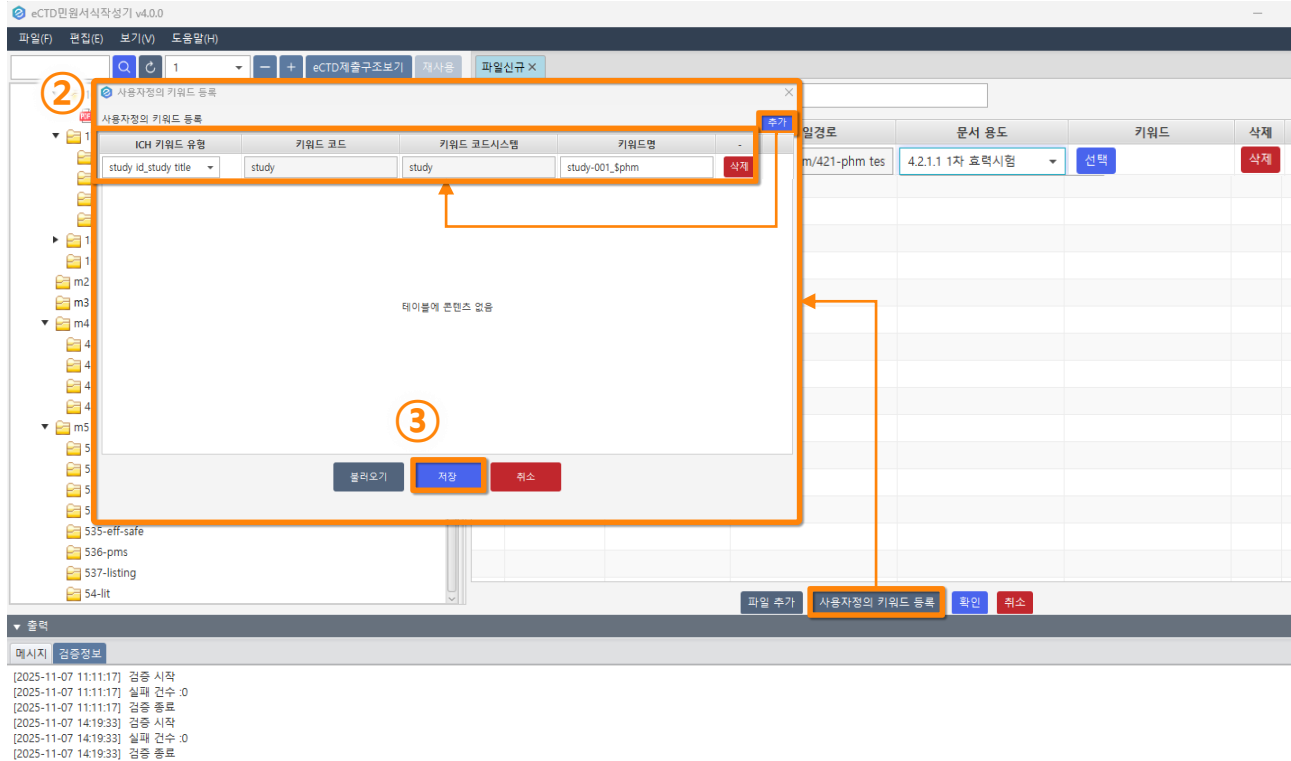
eCTD민원서식작성기 v4.0.0

파일(F) 편집(E) 보기(V) 도움말(H)

1 eCTD제출구조보기 재사용 파일신규 ✕

②

사용자정의 키워드 등록

사용자정의 키워드 등록 추가

| ICH 키워드 유형 | 키워드 코드 | 키워드 코드시스템 | 키워드명 | - |
|---|---|---|---|---|
| study id_study title | study | study | study-001_$phm | 삭제 |

테이블에 콘텐츠 없음

③

불러오기 저장 취소

| 일경로 | 문서 용도 | 키워드 | 삭제 |
|---|---|---|---|
| m/421-phm tes | 4.2.1.1 1차 효력시험 | 선택 | 삭제 |

m2
m3
m4
4
4
4
4
m5
5
5
5
5
535-eff-safe
536-pms
537-listing
54-lit

파일 추가 사용자정의 키워드 등록 확인 취소

출력

메시지 검증정보

[2025-11-07 11:11:17] 검증 시작
[2025-11-07 11:11:17] 실패 건수 :0
[2025-11-07 11:11:17] 검증 종료
[2025-11-07 14:19:33] 검증 시작
[2025-11-07 14:19:33] 실패 건수 :0
[2025-11-07 14:19:33] 검증 종료